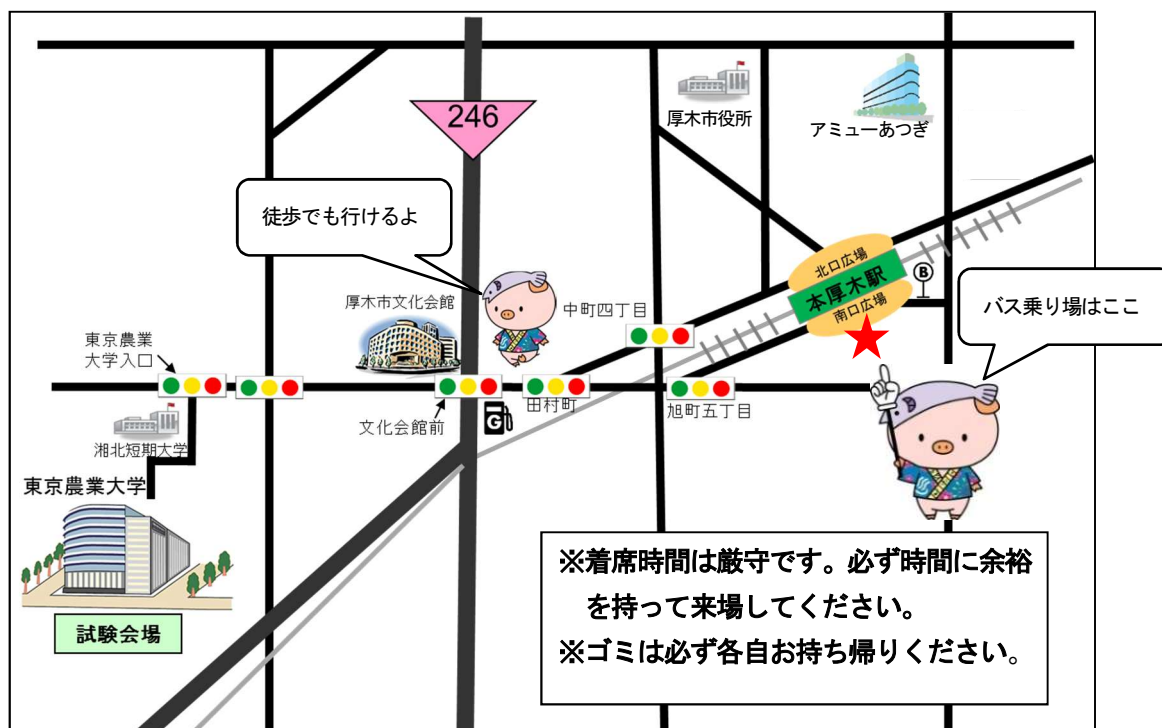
246

厚木市役所

アミューあつぎ

徒歩でも行けるよ

北口広場
本厚木駅
南口広場

B

バス乗り場はここ

厚木市文化会館

中町四丁目

東京農業
大学入口

田村町

旭町五丁目

文化会館前

G

湘北短期大学

東京農業大学

試験会場

※着席時間は厳守です。必ず時間に余裕を持って来場してください。
※ゴミは必ず各自お持ち帰りください。